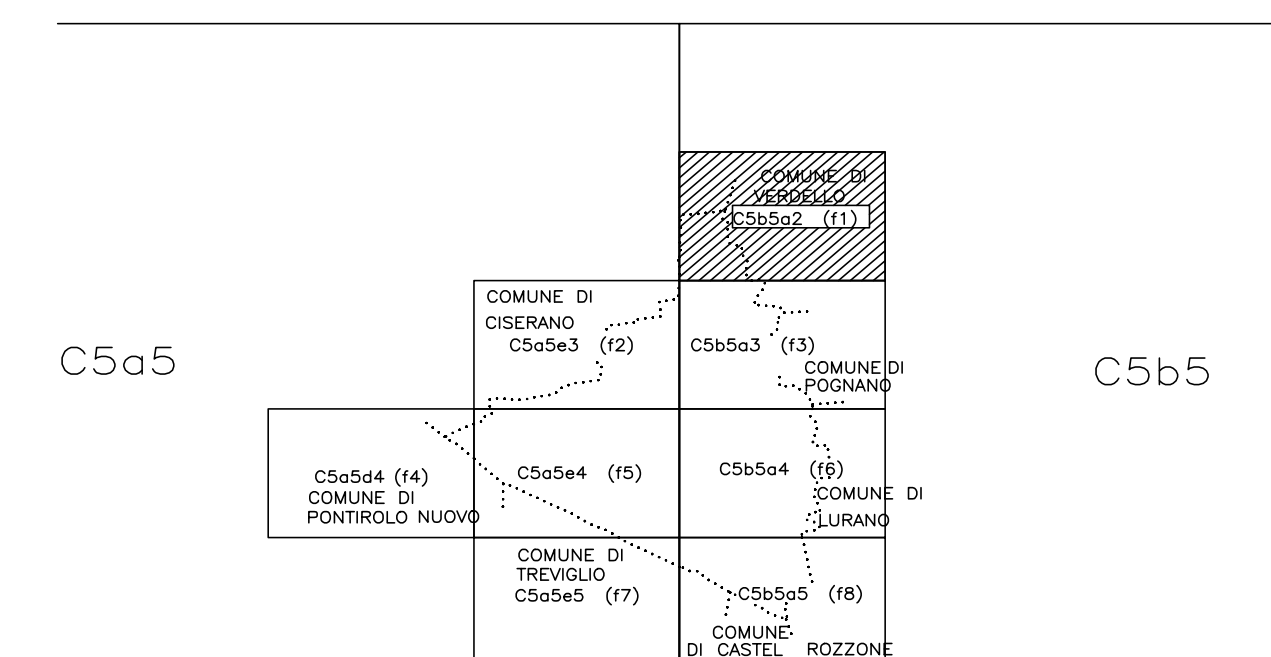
COMUNE DI VERDELLO
C5b5a2 (f1)

COMUNE DI CISERANO
C5a5e3 (f2)

C5b5a3 (f3)

COMUNE DI POGNANO

C5a5

C5b5

C5a5d4 (f4)
COMUNE DI PONTIROLO NUOVO

C5a5e4 (f5)

C5b5a4 (f6)

COMUNE DI LURANO

COMUNE DI TREVIGLIO
C5a5e5 (f7)

C5b5a5 (f8)

COMUNE DI CASTEL ROZZONE